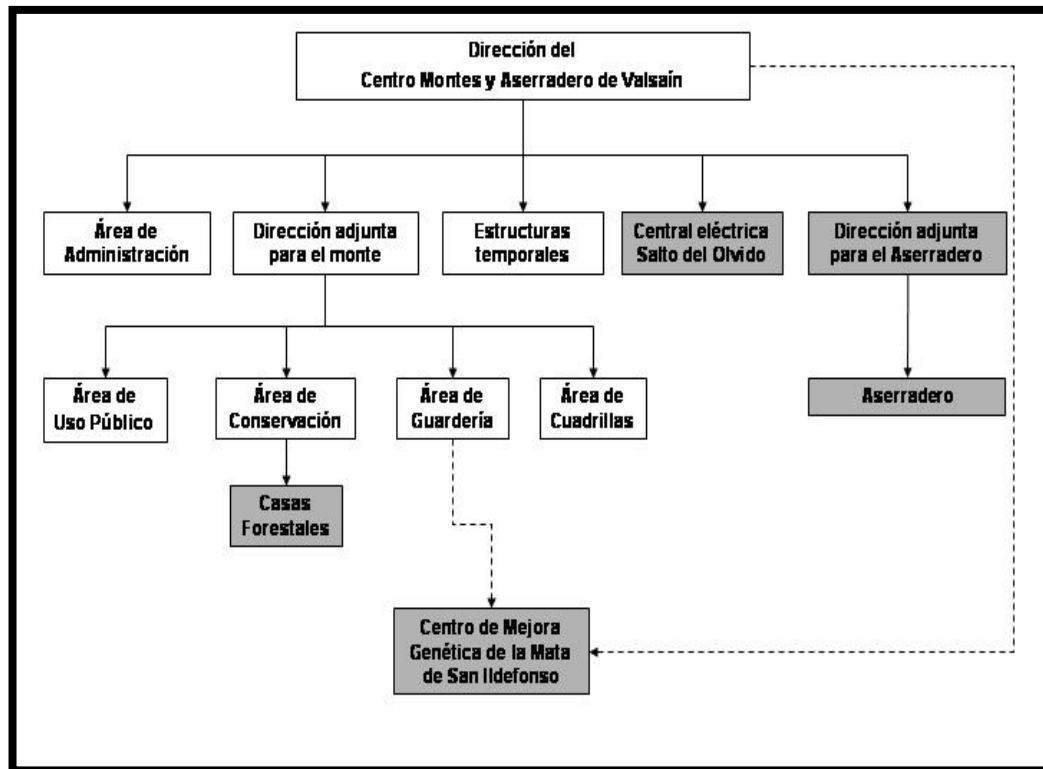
Dirección del
Centro Montes y Aserradero de Valsaín

Área de Administración

Dirección adjunta para el monte

Estructuras temporales

Central eléctrica Salto del Olvido

Dirección adjunta para el Aserradero

Área de Uso Público

Área de Conservación

Área de Guardería

Área de Cuadrillas

Aserradero

Casas Forestales

Centro de Mejora Genética de la Mata de San Ildefonso